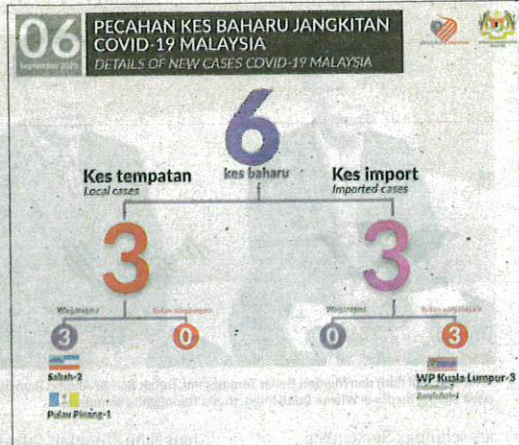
06
September 2020

PECAHAN KES BAHARU JANGKITAN COVID-19 MALAYSIA
DETAILS OF NEW CASES COVID-19 MALAYSIA

6
kes baharu

Kes tempatan
Local cases

Kes import
Imported cases

3

3

Warganegara
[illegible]

Bukan warganegara
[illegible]

3

0

Warganegara
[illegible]

Bukan warganegara
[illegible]

0

3

Sabah-2

Pulau Pinang-1

WP Kuala Lumpur-3
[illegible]
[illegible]

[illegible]